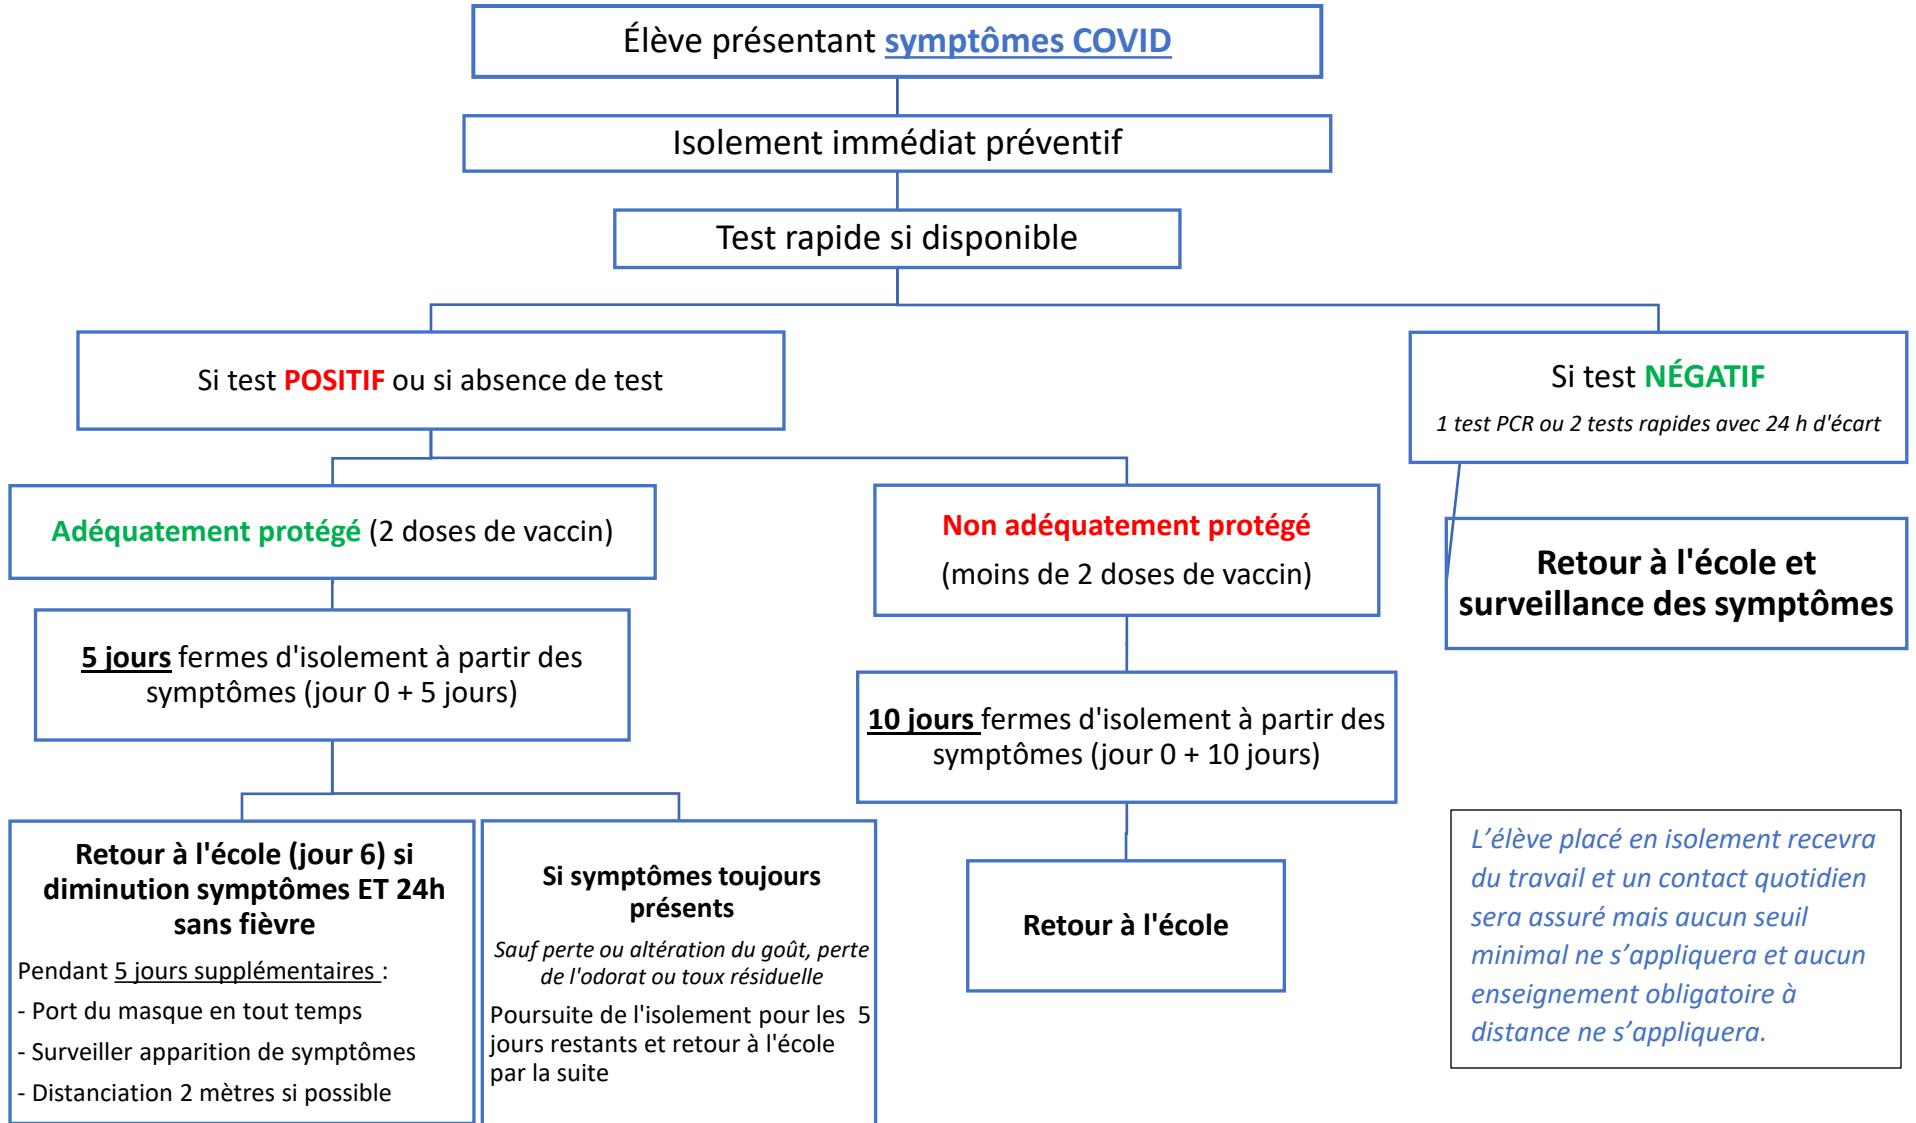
Élève présentant symptômes COVID

Isolement immédiat préventif

Test rapide si disponible

Si test POSITIF ou si absence de test

Si test NÉGATIF

1 test PCR ou 2 tests rapides avec 24 h d'écart

Adéquatement protégé (2 doses de vaccin)

Non adéquatement protégé

(moins de 2 doses de vaccin)

Retour à l'école et surveillance des symptômes

5 jours fermes d'isolement à partir des symptômes (jour 0 + 5 jours)

10 jours fermes d'isolement à partir des symptômes (jour 0 + 10 jours)

Retour à l'école (jour 6) si diminution symptômes ET 24h sans fièvre

Pendant 5 jours supplémentaires :

- Port du masque en tout temps

- Surveiller apparition de symptômes

- Distanciation 2 mètres si possible

Si symptômes toujours présents

Sauf perte ou altération du goût, perte de l'odorat ou toux résiduelle

Poursuite de l'isolement pour les 5 jours restants et retour à l'école par la suite

Retour à l'école

L'élève placé en isolement recevra du travail et un contact quotidien sera assuré mais aucun seuil minimal ne s'appliquera et aucun enseignement obligatoire à distance ne s'appliquera.